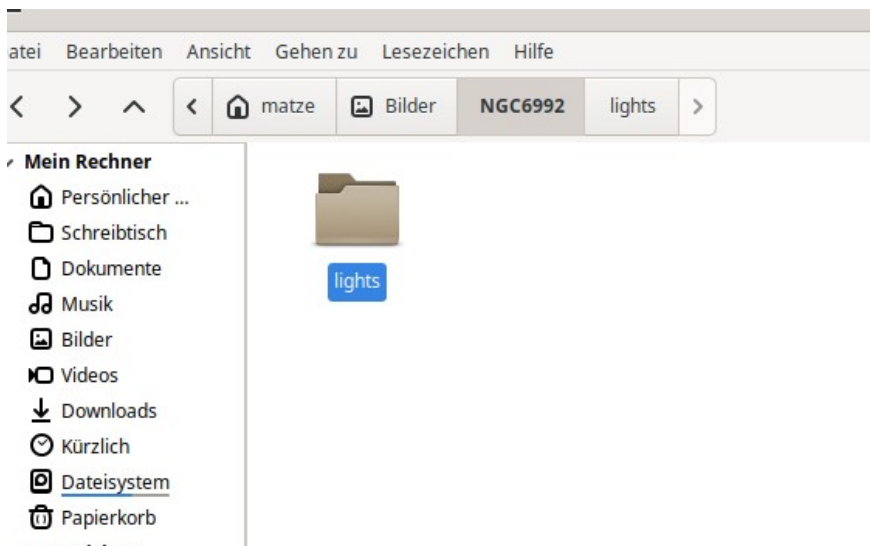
atei Bearbeiten Ansicht Gehen zu Lesezeichen Hilfe

matze Bilder NGC6992 lights

Mein Rechner
Persönlicher ...
Schreibtisch
Dokumente
Musik
Bilder
Videos
Downloads
Kürzlich
Dateisystem
Papierkorb

lights